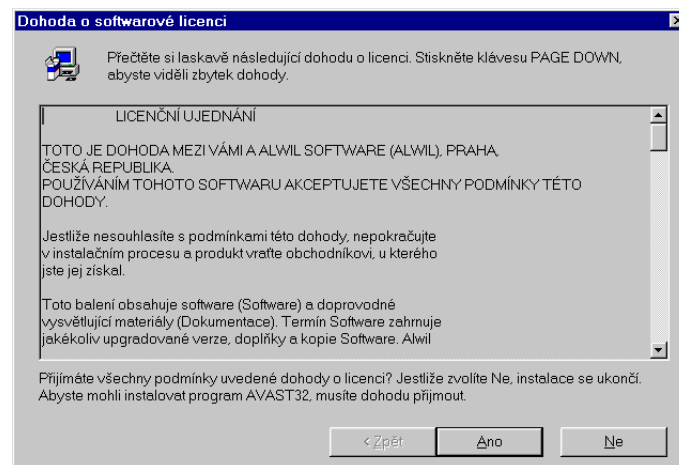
Dohoda o softwarové licenci

Přečtěte si laskavě následující dohodu o licenci. Stiskněte klávesu PAGE DOWN, abyste viděli zbytek dohody.

LICENČNÍ UJEDNÁNÍ

TOTO JE DOHODA MEZI VÁMI A ALWIL SOFTWARE (ALWIL), PRAHA, ČESKÁ REPUBLIKA.
POUŽÍVÁNÍM TOHOTO SOFTWARU AKCEPTUJETE VŠECHNY PODMÍNKY TÉTO DOHODY.

Jestliže nesouhlasíte s podmínkami této dohody, nepokračujte v instalačním procesu a produkt vraťte obchodníkovi, u kterého jste jej získal.

Toto balení obsahuje software (Software) a doprovodné vysvětlující materiály (Dokumentace). Termín Software zahrnuje jakékoliv upgradované verze, doplňky a kopie Software. Alwil

Přijímáte všechny podmínky uvedené dohody o licenci? Jestliže zvolíte Ne, instalace se ukončí. Abyste mohli instalovat program AVAST32, musíte dohodu přijmout.

< Zpět
Ano
Ne